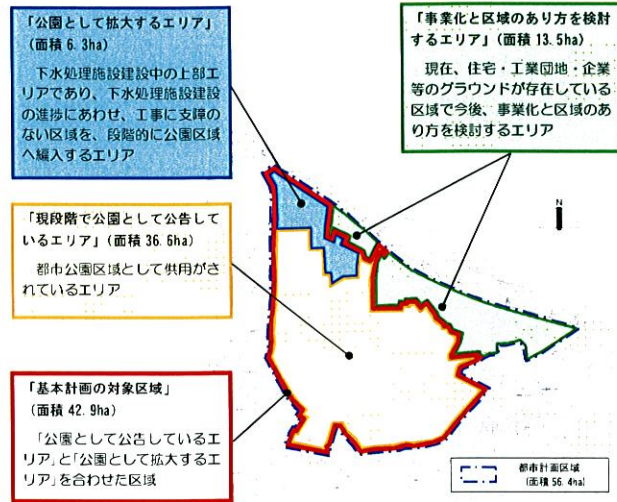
「公園として拡大するエリア」（面積 6.3ha）

下水処理施設建設中の上部エリアであり、下水処理施設建設の進捗にあわせ、工事に支障のない区域を、段階的に公園区域へ編入するエリア

「事業化と区域のあり方を検討するエリア」（面積 13.5ha）

現在、住宅・工業団地・企業等のグラウンドが存在している区域で今後、事業化と区域のあり方を検討するエリア

N

「現段階で公園として公告しているエリア」（面積 36.6ha）

都市公園区域として供用がされているエリア

「基本計画の対象区域」（面積 42.9ha）

「公園として公告しているエリア」と「公園として拡大するエリア」を合わせた区域

都市計画区域（面積 56.4ha）